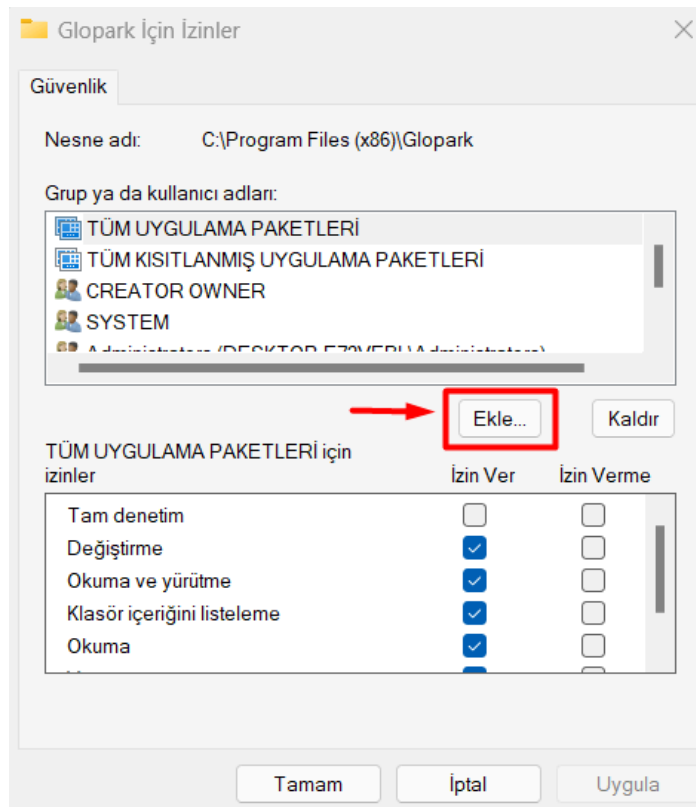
Glopark İçin İzinler

Güvenlik

Nesne adı: C:\Program Files (x86)\Glopark

Grup ya da kullanıcı adları:

TÜM UYGULAMA PAKETLERİ
TÜM KISITLANMIŞ UYGULAMA PAKETLERİ
CREATOR OWNER
SYSTEM
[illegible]

Ekle...
Kaldır

TÜM UYGULAMA PAKETLERİ için izinler
İzin Ver
İzin Verme

Tam denetim
Değiştirme
Okuma ve yürütme
Klasör içeriğini listeleme
Okuma
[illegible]

Tamam
İptal
Uygula